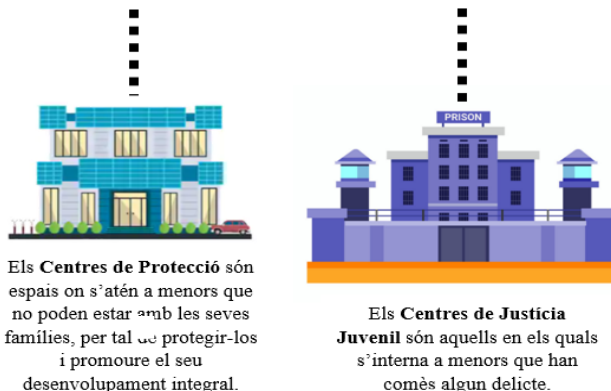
PRISON

Els **Centres de Protecció** són espais on s'atén a menors que no poden estar amb les seves famílies, per tal de protegir-los i promoure el seu desenvolupament integral.

Els **Centres de Justícia Juvenil** són aquells en els quals s'interna a menors que han comès algun delicte.